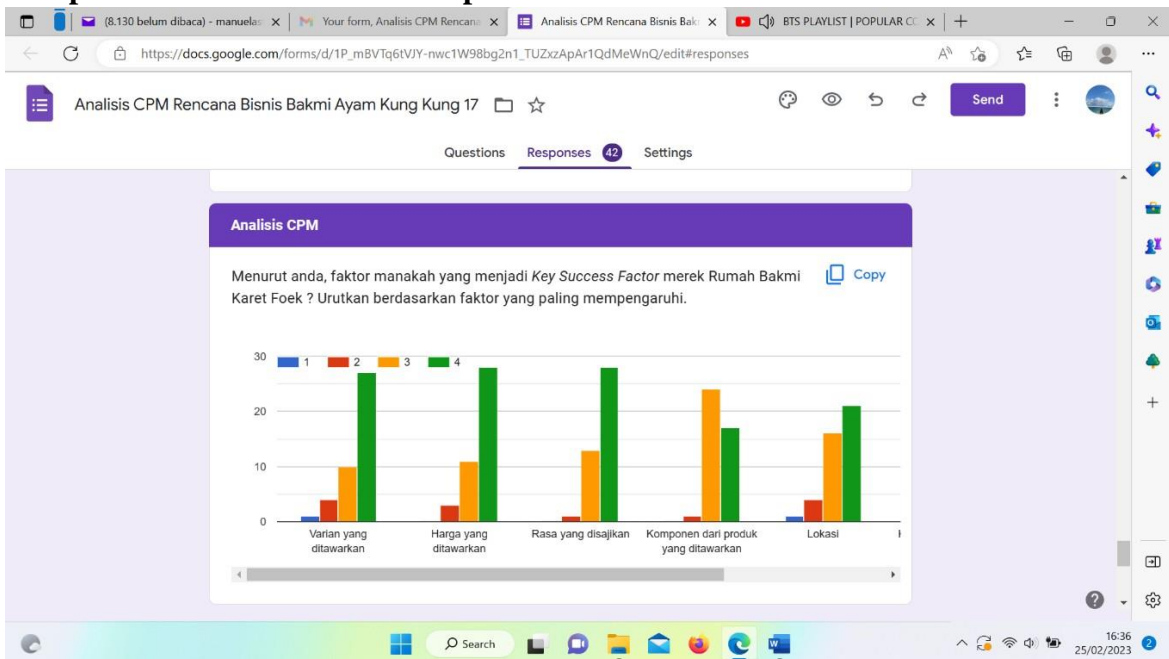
(8.130 belum dibaca) - manuelas | Your form, Analisis CPM Rencana | Analisis CPM Rencana Bisnis Bak | BTS PLAYLIST | POPULAR C

https://docs.google.com/forms/d/1P_mBVTq6tVJY-nwc1W98bg2n1_TUZxzApAr1QdMeWnQ/edit#responses

Analisis CPM Rencana Bisnis Bakmi Ayam Kung Kung 17

Send

Questions Responses 42 Settings

Analisis CPM

Menurut anda, faktor manakah yang menjadi *Key Success Factor* merek Rumah Bakmi Karet Foek ? Urutkan berdasarkan faktor yang paling mempengaruhi.

Copy

1 2 3 4

30
20
10
0

Varian yang ditawarkan
Harga yang ditawarkan
Rasa yang disajikan
Komponen dari produk yang ditawarkan
Lokasi

Search

16:36
25/02/2023